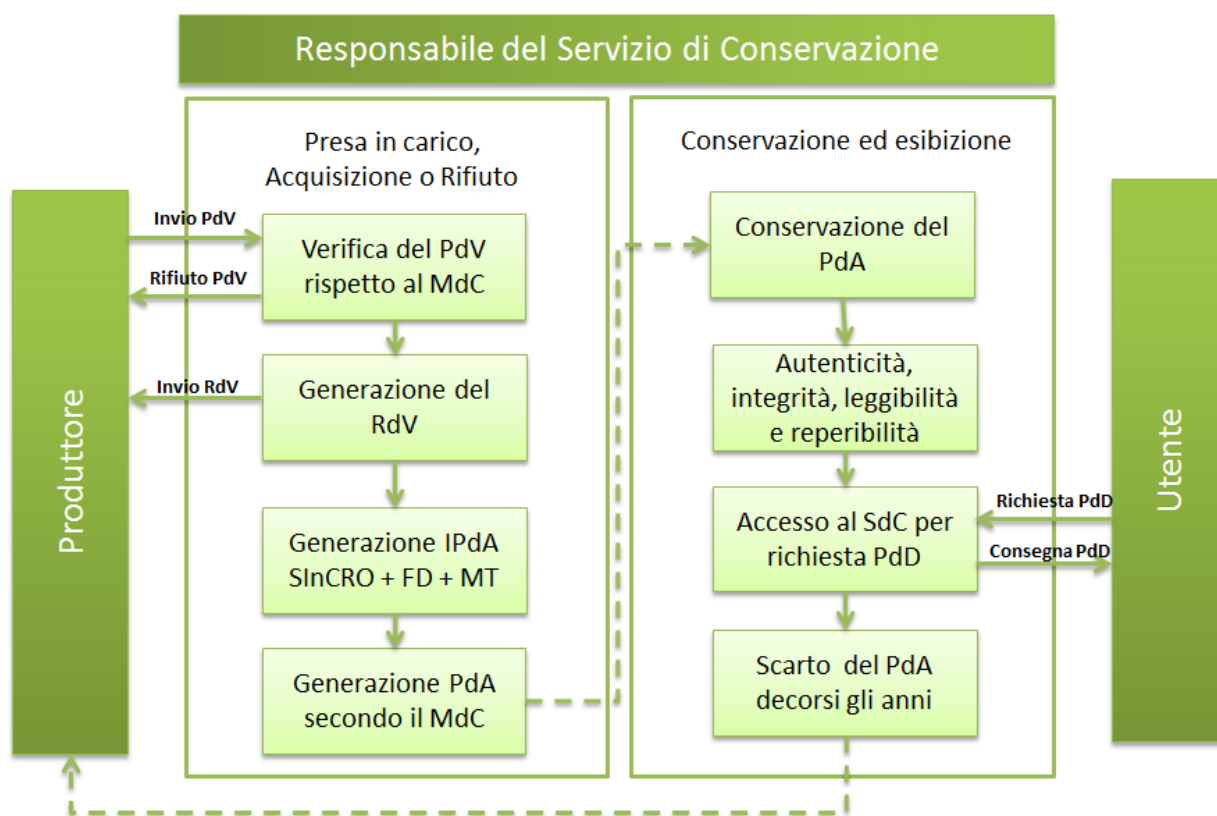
Responsabile del Servizio di Conservazione

Produttore

Invio PdV

Rifiuto PdV

Invio RdV

Presa in carico, Acquisizione o Rifiuto

Verifica del PdV rispetto al MdC

Generazione del RdV

Generazione IPdA SInCRO + FD + MT

Generazione PdA secondo il MdC

Conservazione ed esibizione

Conservazione del PdA

Autenticità, integrità, leggibilità e reperibilità

Accesso al SdC per richiesta PdD

Scarto del PdA decorsi gli anni

Richiesta PdD

Consegna PdD

Utente